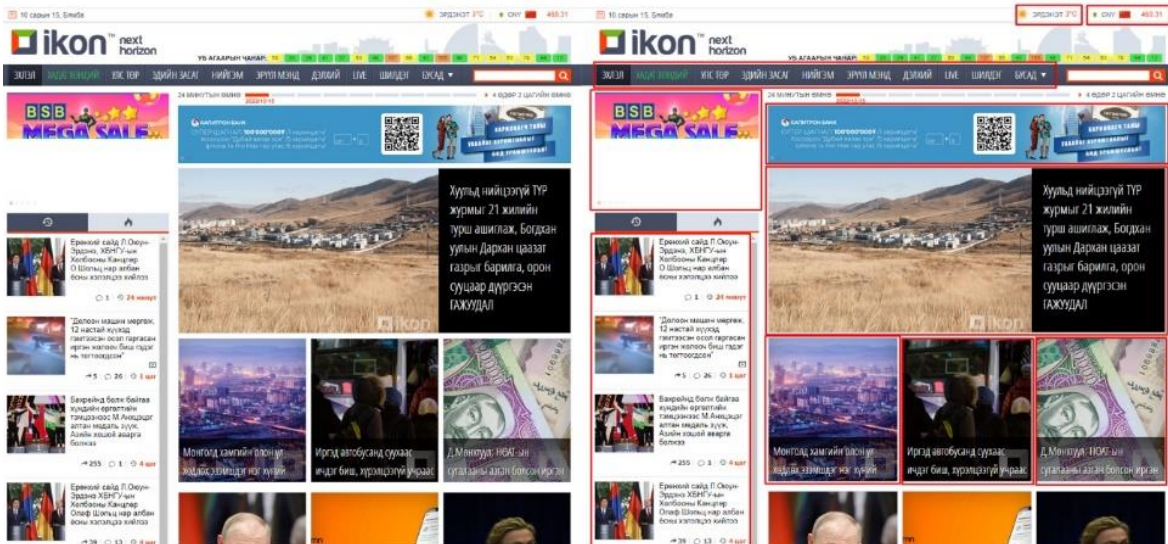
10 сарын 15, Бямба

ЭРДЭНЭТ 3°C

CNY 493.31

ikon next horizon

УБ АГААРЫН ЧАНАР

ЭХЛЭЛ | УЛС ТӨР | ЭДИЙН ЗАСАГ | НИЙГЭМ | ЭРҮҮЛ МЭНД | ДЭЛХИЙ | LIVE | ШИЛДЭГ | БУСАД ▾

BSB MEGA SALE

24 МИНУТЫН ӨМНӨ

4 өдөр 2 цагийн өмнө

ХААН БАНК

Хуульд нийцээгүй ТҮР журмыг 21 жилийн турш ашиглаж, Богдхан уулын Дархан цаазат газрыг барилга, орон сууцаар дүүргэсэн ГАЖУУДАЛ

Ерөнхий сайд Л.Оюун-Эрдэнэ ХБНГУ-ын Холбооны Канцлер О.Шольц нар албан ёсны хэлэлцээ хийлээ

1 | 24 минут

"Делоон машин мөргөж, 12 настай хүүхэд гэмтээсэн осол гаргасан иргэн жолооч биш гэдэг нь тогтоогдсон"

5 | 26 | 1 цаг

Бахрейнд болж буй хүндийн өргөлтийн тэмцээнээс М.Анхцэцэг алтан медаль хүртэж, Азийн аварга боллоо

255 | 1 | 4 цаг

Ерөнхий сайд Л.Оюун-Эрдэнэ ХБНГУ-ын Холбооны Канцлер Олаф Шольц нар албан ёсны хэлэлцээ хийлээ

Монгол хамгийн олон уг хэрэглэгчдэд нэг хүний

Иргэд автобусанд сууххаас ичдэг биш, хүрэлцээгүй учраас

Д.Мөнхтуул: НӨАТ-ын сугалаанд азаан болсон иргэн